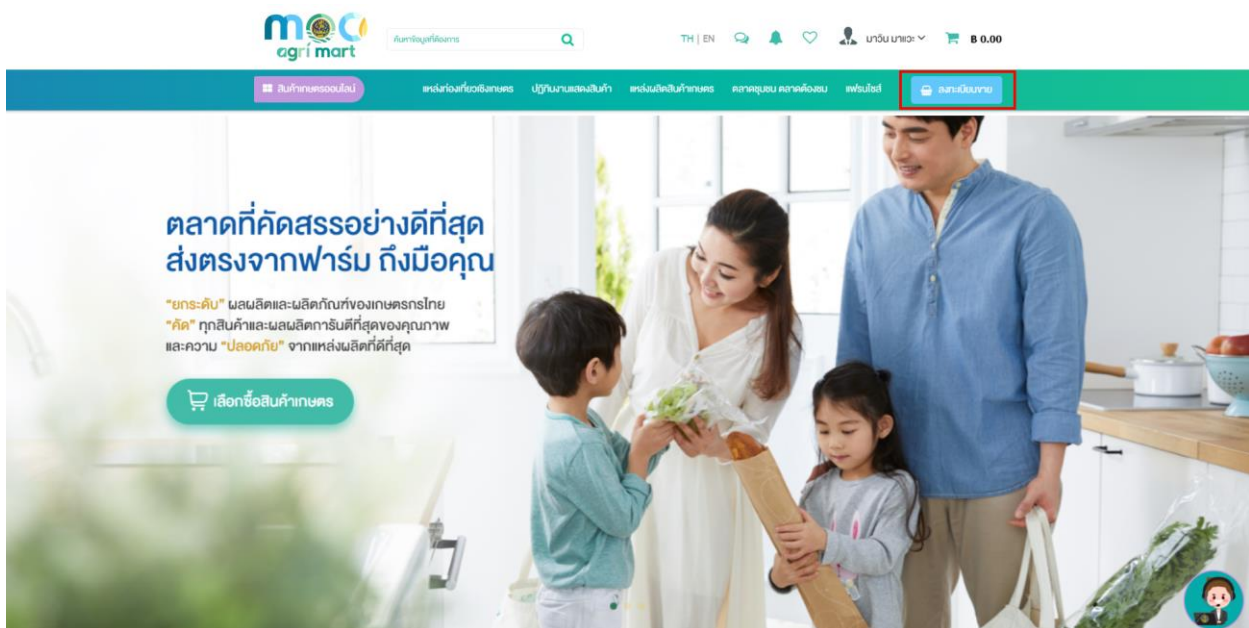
moc agri mart

ค้นหาข้อมูลที่ต้องการ

TH | EN

มาวิน มาแวะ

฿ 0.00

สินค้าเกษตรออนไลน์

แหล่งท่องเที่ยวเชิงเกษตร

ปฏิทินงานแสดงสินค้า

แหล่งผลิตสินค้าเกษตร

ตลาดชุมชน ตลาดต้องชม

แฟรนไชส์

ลงทะเบียนขาย

ตลาดที่คัดสรรอย่างดีที่สุด ส่งตรงจากฟาร์ม ถึงมือคุณ

"ยกระดับ" ผลผลิตและผลิตภัณฑ์ของเกษตรกรไทย "คัด" ทุกสินค้าและผลผลิตการันตีที่สุดของคุณภาพ และความ "ปลอดภัย" จากแหล่งผลิตที่ดีที่สุด

เลือกซื้อสินค้าเกษตร